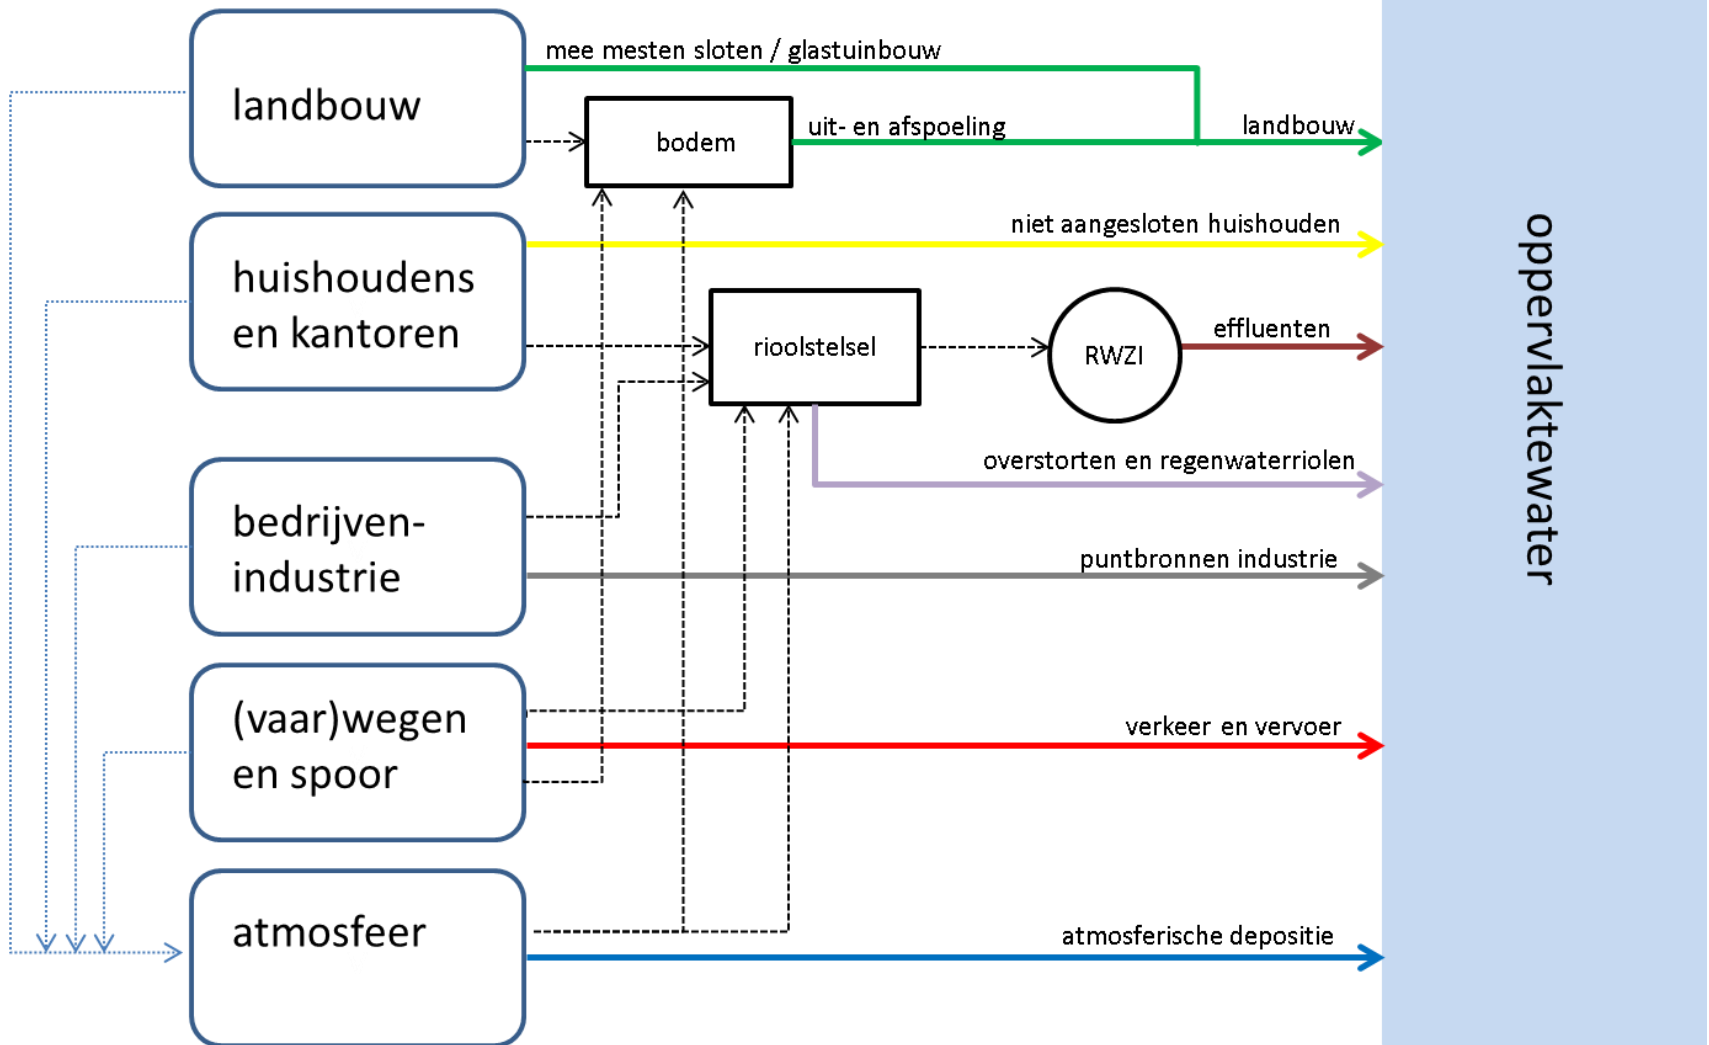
landbouw

mee mesten sloten / glastuinbouw

bodem

uit- en afspoeling

landbouw

huishoudens en kantoren

niet aangesloten huishouden

rioolstelsel

RWZI

effluenten

overstorten en regenwaterriolen

bedrijven-industrie

puntbronnen industrie

(vaar)wegen en spoor

verkeer en vervoer

atmosfeer

atmosferische depositie

oppervlaktewater